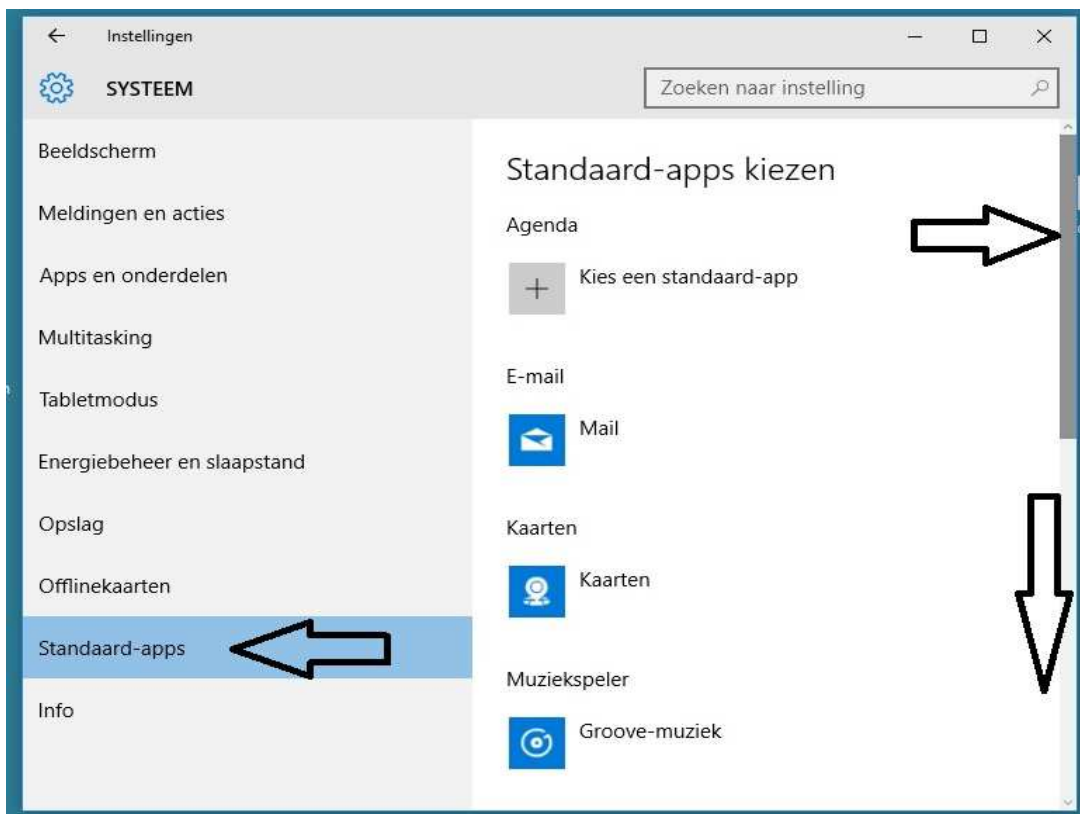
Instellingen

SYSTEEM

Zoeken naar instelling

Beeldscherm

Meldingen en acties

Apps en onderdelen

Multitasking

Tabletmodus

Energiebeheer en slaapstand

Opslag

Offlinekaarten

Standaard-apps

Info

Standaard-apps kiezen

Agenda

Kies een standaard-app

E-mail

Mail

Kaarten

Kaarten

Muziekspeler

Groove-muziek